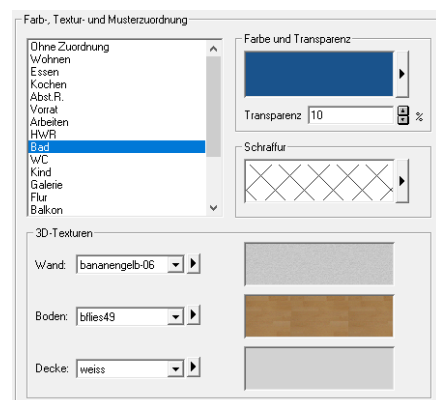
Farb-, Textur- und Musterzuordnung

Ohne Zuordnung
Wohnen
Essen
Kochen
Abst.R.
Vorrat
Arbeiten
HWR
Bad
WC
Kind
Galerie
Flur
Balkon

Farbe und Transparenz

Transparenz 10 %

Schraffur

3D-Texturen

Wand: bananengelb-06

Boden: bflies49

Decke: weiss